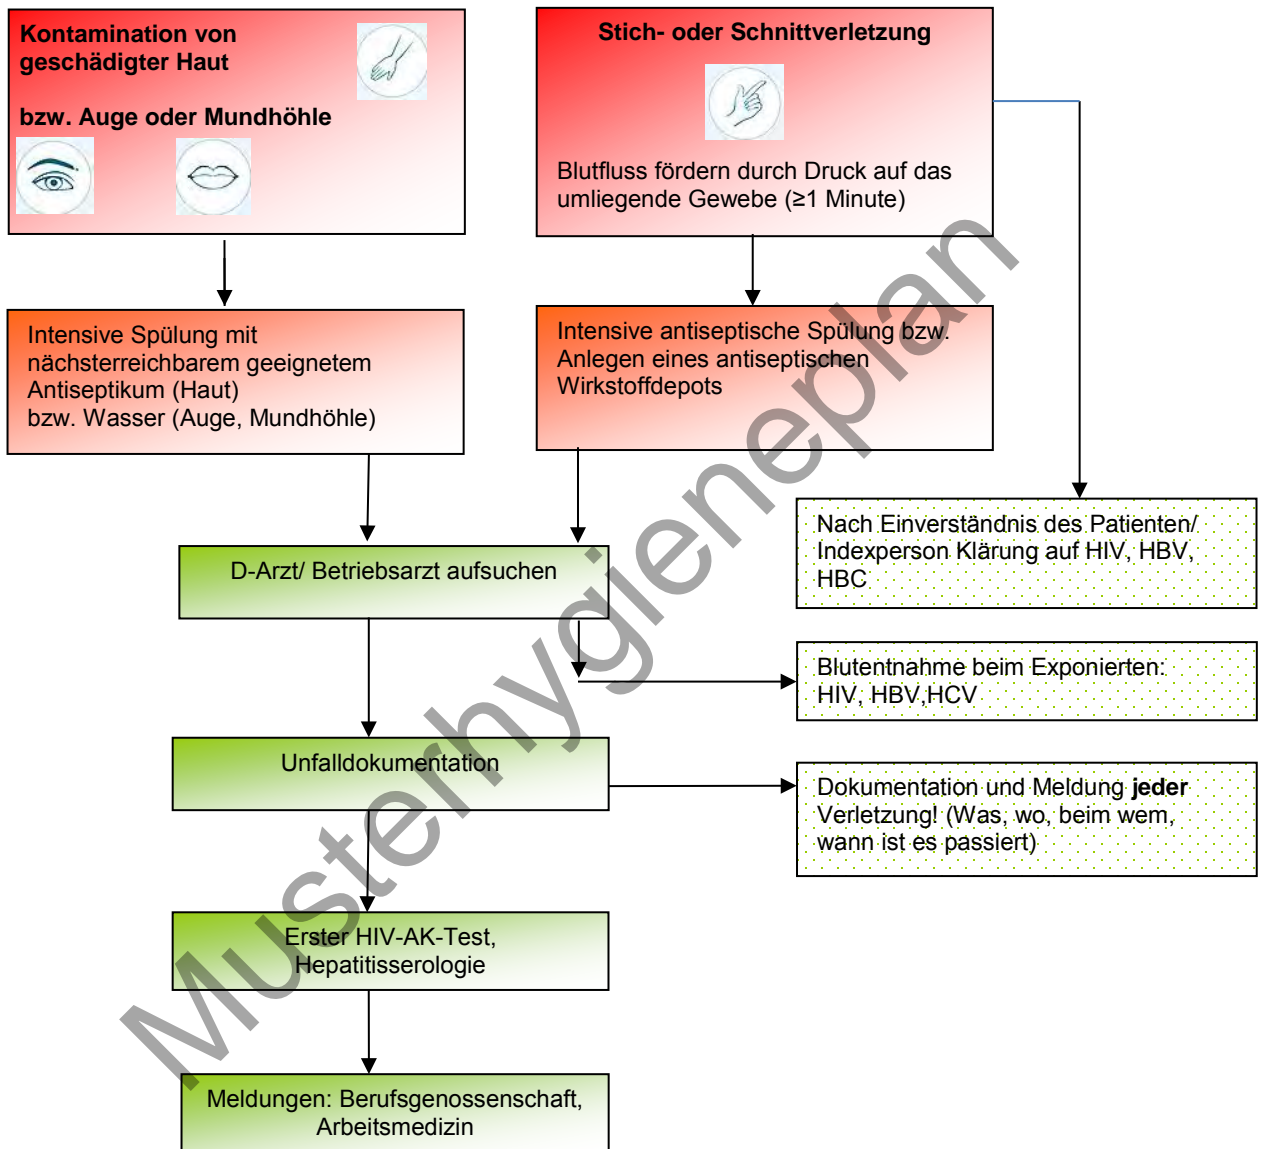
**Kontamination von geschädigter Haut**

**bzw. Auge oder Mundhöhle**

**Stich- oder Schnittverletzung**

Blutfluss fördern durch Druck auf das umliegende Gewebe (≥1 Minute)

Intensive Spülung mit nächsterreichbarem geeignetem Antiseptikum (Haut) bzw. Wasser (Auge, Mundhöhle)

Intensive antiseptische Spülung bzw. Anlegen eines antiseptischen Wirkstoffdepots

Nach Einverständnis des Patienten/ Indexperson Klärung auf HIV, HBV, HBC

D-Arzt/ Betriebsarzt aufsuchen

Blutentnahme beim Exponierten: HIV, HBV,HCV

Unfalldokumentation

Dokumentation und Meldung **jeder** Verletzung! (Was, wo, beim wem, wann ist es passiert)

Erster HIV-AK-Test, Hepatitisserologie

Meldungen: Berufsgenossenschaft, Arbeitsmedizin

Musterhygieneplan